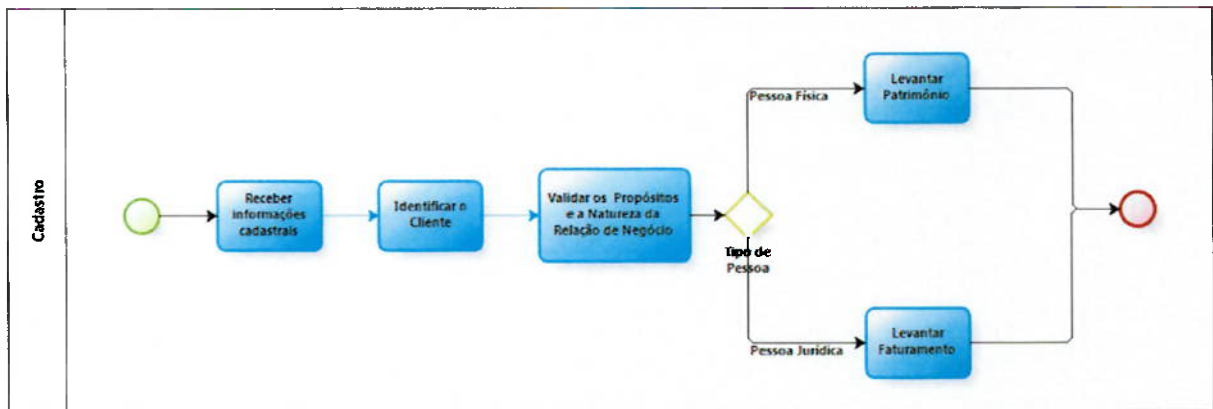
Cadastro

Receber informações cadastrais

Identificar o Cliente

Validar os Propósitos e a Natureza da Relação de Negócio

Tipo de Pessoa

Pessoa Física

Levantar Patrimônio

Pessoa Jurídica

Levantar Faturamento